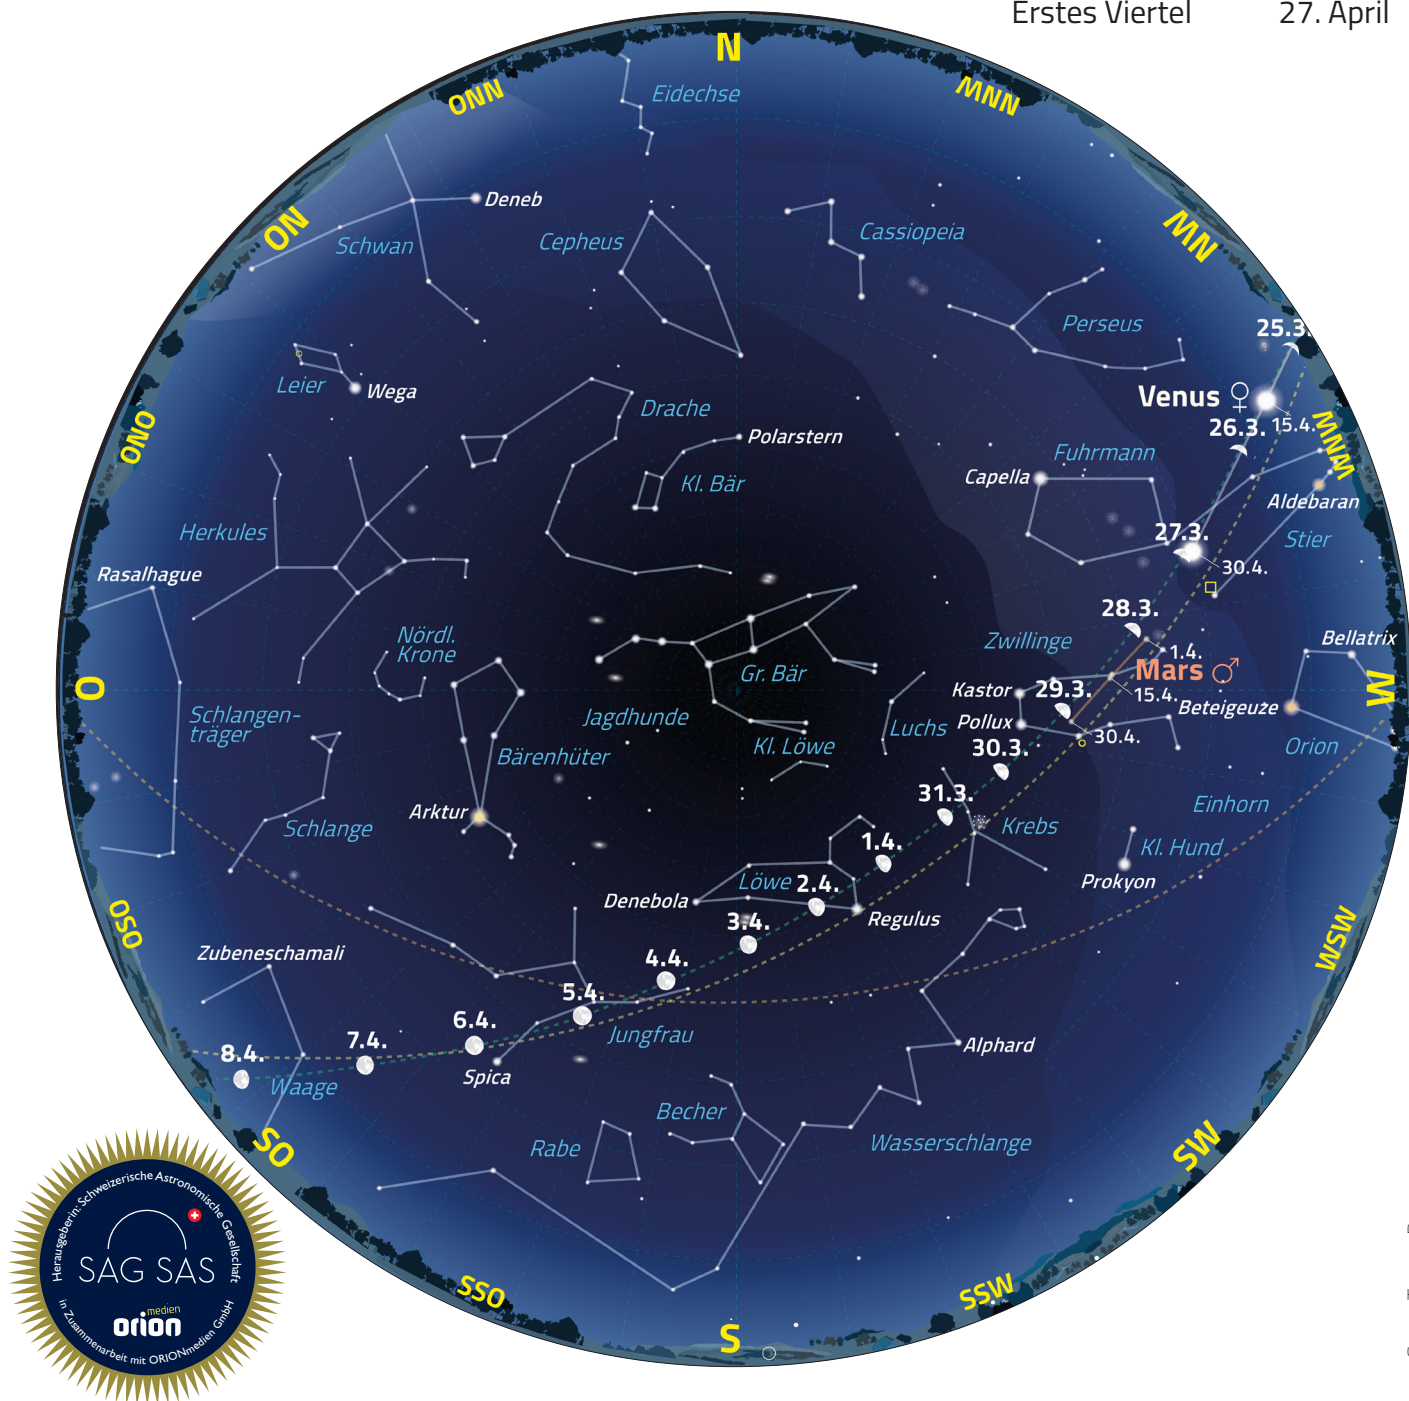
Erstes Viertel 27. April

N
NNO
NNW
NO
NW
ONO
WNW
O
W
OSO
WSW
SO
SW
SSO
SSW
S

Eidechse
Deneb
Schwan
Cepheus
Cassiopeia
Perseus
25.3.
Venus ♀
26.3.
15.4.
Leier
Wega
Drache
Polarstern
Kl. Bär
Fuhrmann
Capella
Aldebaran
Stier
Herkules
27.3.
30.4.
Rasalhague
28.3.
Nördl. Krone
Zwillinge
1.4.
Bellatrix
Mars ♂
Gr. Bär
Kastor
29.3.
15.4.
Beteigeuze
Schlangenträger
Jagdhunde
Luchs
Pollux
30.4.
Bärenhüter
Kl. Löwe
30.3.
Orion
31.3.
Einhorn
Schlange
Arktur
Krebs
1.4.
Kl. Hund
Löwe
2.4.
Prokyon
Denebola
3.4.
Regulus
Zubeneschamali
4.4.
5.4.
6.4.
Jungfrau
7.4.
8.4.
Alphard
Spica
Waage
Becher
Rabe
Wasserschlange

Herausgeberin: Schweizerische Astronomische Gesellschaft
SAG SAS
medien
orion
in Zusammenarbeit mit ORIONmedien GmbH